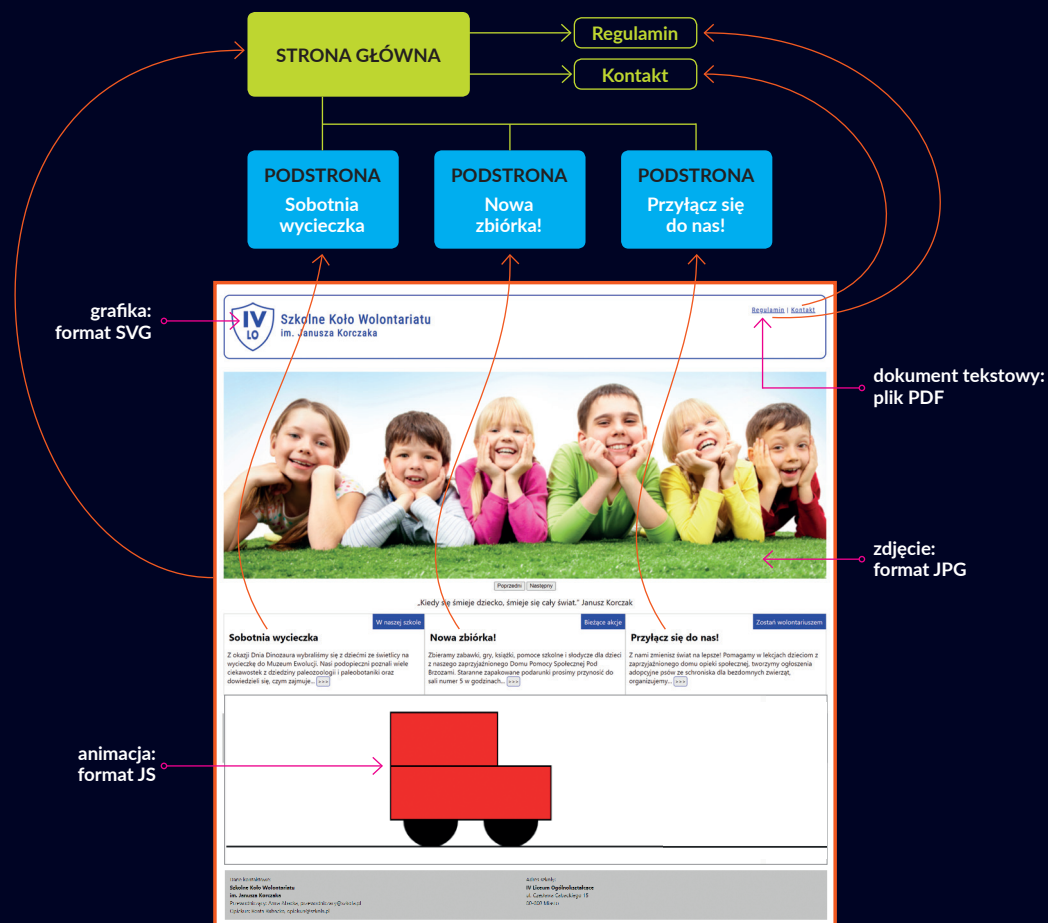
STRONA GŁÓWNA

Regulamin

Kontakt

PODSTRONA
Sobotnia wycieczka

PODSTRONA
Nowa zbiórka!

PODSTRONA
Przyłącz się do nas!

grafika: format SVG

IV LO

Szkolne Koło Wolontariatu
im. Janusza Korczaka

Regulamin | Kontakt

dokument tekstowy: plik PDF

zdjęcie: format JPG

Poprzedni Następny

„Kiedy się śmieje dziecko, śmieje się cały świat." Janusz Korczak

W naszej szkole

Sobotnia wycieczka

Z okazji Dnia Dinozaura wybraliśmy się z dziećmi ze świetlicy na wycieczkę do Muzeum Ewolucji. Nasi podopieczni poznali wiele ciekawostek z dziedziny paleozoologii i paleobotaniki oraz dowiedzieli się, czym zajmuje... >>>

Bieżące akcje

Nowa zbiórka!

Zbieramy zabawki, gry, książki, pomoce szkolne i słodycze dla dzieci z naszego zaprzyjaźnionego Domu Pomocy Społecznej Pod Brzozami. Starannie zapakowane podarunki prosimy przynosić do sali numer 5 w godzinach... >>>

Zostań wolontariuszem

Przyłącz się do nas!

Z nami zmienisz świat na lepsze! Pomagamy w lekcjach dzieciom z zaprzyjaźnionego domu opieki społecznej, tworzymy ogłoszenia adopcyjne psów ze schroniska dla bezdomnych zwierząt, organizujemy... >>>

animacja: format JS

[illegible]
Szkolne Koło Wolontariatu
im. Janusza Korczaka
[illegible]
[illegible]

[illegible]
IV Liceum Ogólnokształcące
ul. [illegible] 15
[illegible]